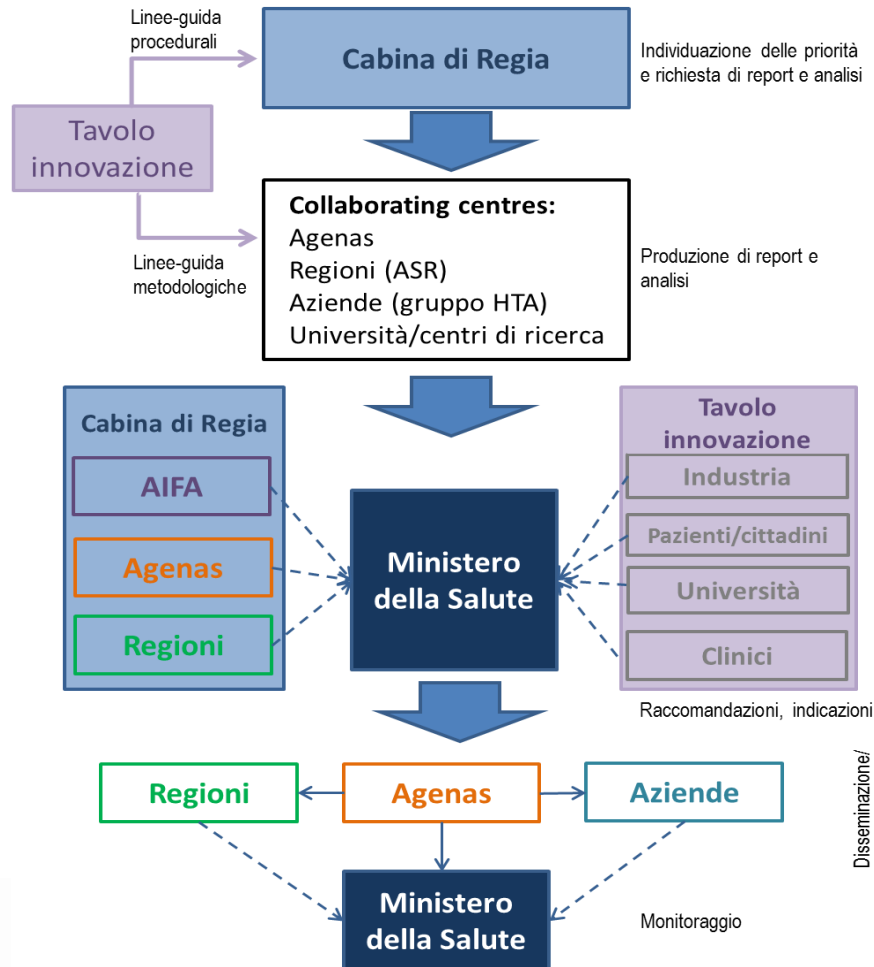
Linee-guida procedurali

Cabina di Regia

Individuazione delle priorità e richiesta di report e analisi

Tavolo innovazione

Collaborating centres:
Agenas
Regioni (ASR)
Aziende (gruppo HTA)
Università/centri di ricerca

Linee-guida metodologiche

Produzione di report e analisi

Cabina di Regia

AIFA

Agenas

Regioni

Ministero della Salute

Tavolo innovazione

Industria

Pazienti/cittadini

Università

Clinici

Raccomandazioni, indicazioni

Disseminazione/

Regioni

Agenas

Aziende

Ministero della Salute

Monitoraggio